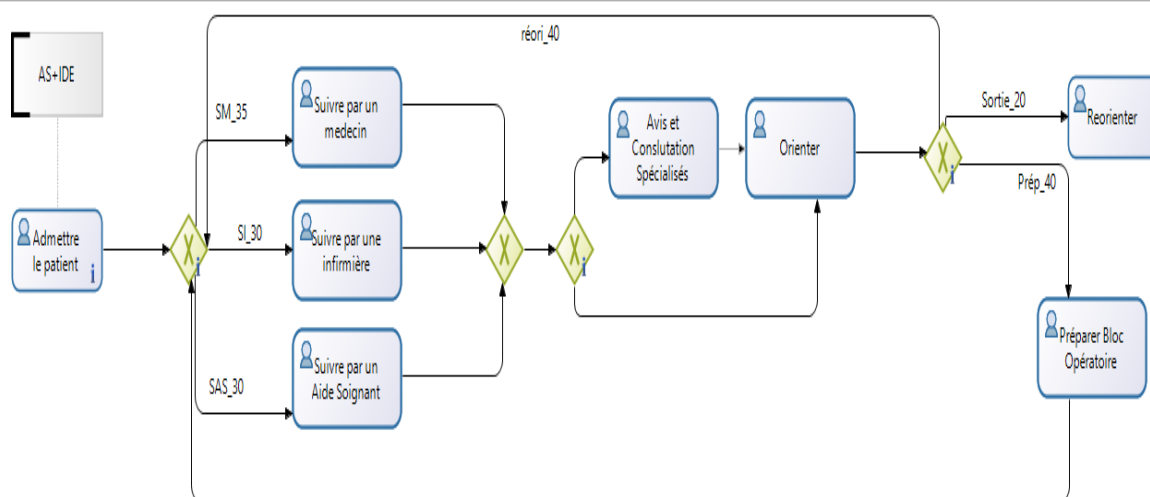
AS+IDE

Admettre le patient

réori_40

SM_35

Suivre par un medecin

SI_30

Suivre par une infirmière

SAS_30

Suivre par un Aide Soignant

Avis et Conslutation Spécialisés

Orienter

Sortie_20

Reorienter

Prép_40

Préparer Bloc Opératoire